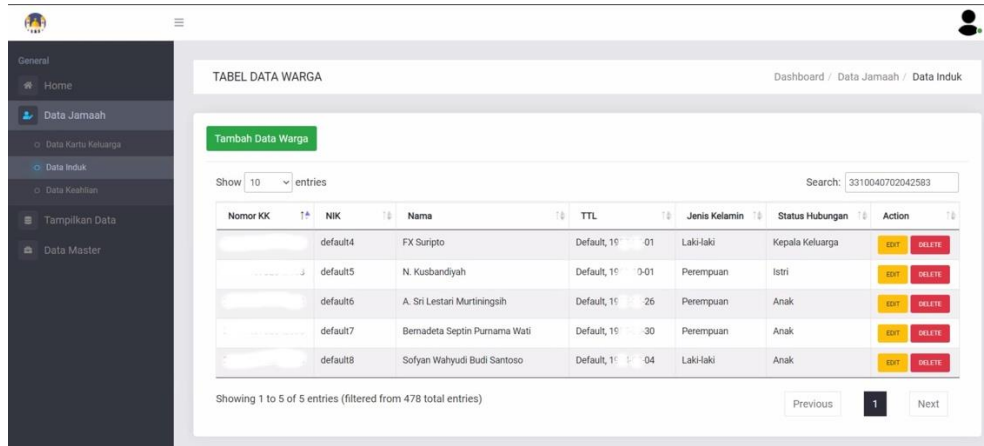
General

Home

Data Jamaah

Data Kartu Keluarga

Data Induk

Data Keahlian

Tampilkan Data

Data Master

TABEL DATA WARGA

Dashboard / Data Jamaah / Data Induk

Tambah Data Warga

Show 10 entries

Search: 3310040702042583

| Nomor KK | NIK | Nama | TTL | Jenis Kelamin | Status Hubungan | Action |
|---|---|---|---|---|---|---|
| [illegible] | default4 | FX Suripto | Default, 19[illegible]01 | Laki-laki | Kepala Keluarga | EDIT DELETE |
| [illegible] | default5 | N. Kusbandiyah | Default, 19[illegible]0-01 | Perempuan | Istri | EDIT DELETE |
| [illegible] | default6 | A. Sri Lestari Murtiningsih | Default, 19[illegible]26 | Perempuan | Anak | EDIT DELETE |
| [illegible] | default7 | Bernadeta Septin Purnama Wati | Default, 19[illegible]30 | Perempuan | Anak | EDIT DELETE |
| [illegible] | default8 | Sofyan Wahyudi Budi Santoso | Default, 1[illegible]04 | Laki-laki | Anak | EDIT DELETE |

Showing 1 to 5 of 5 entries (filtered from 478 total entries)

Previous 1 Next